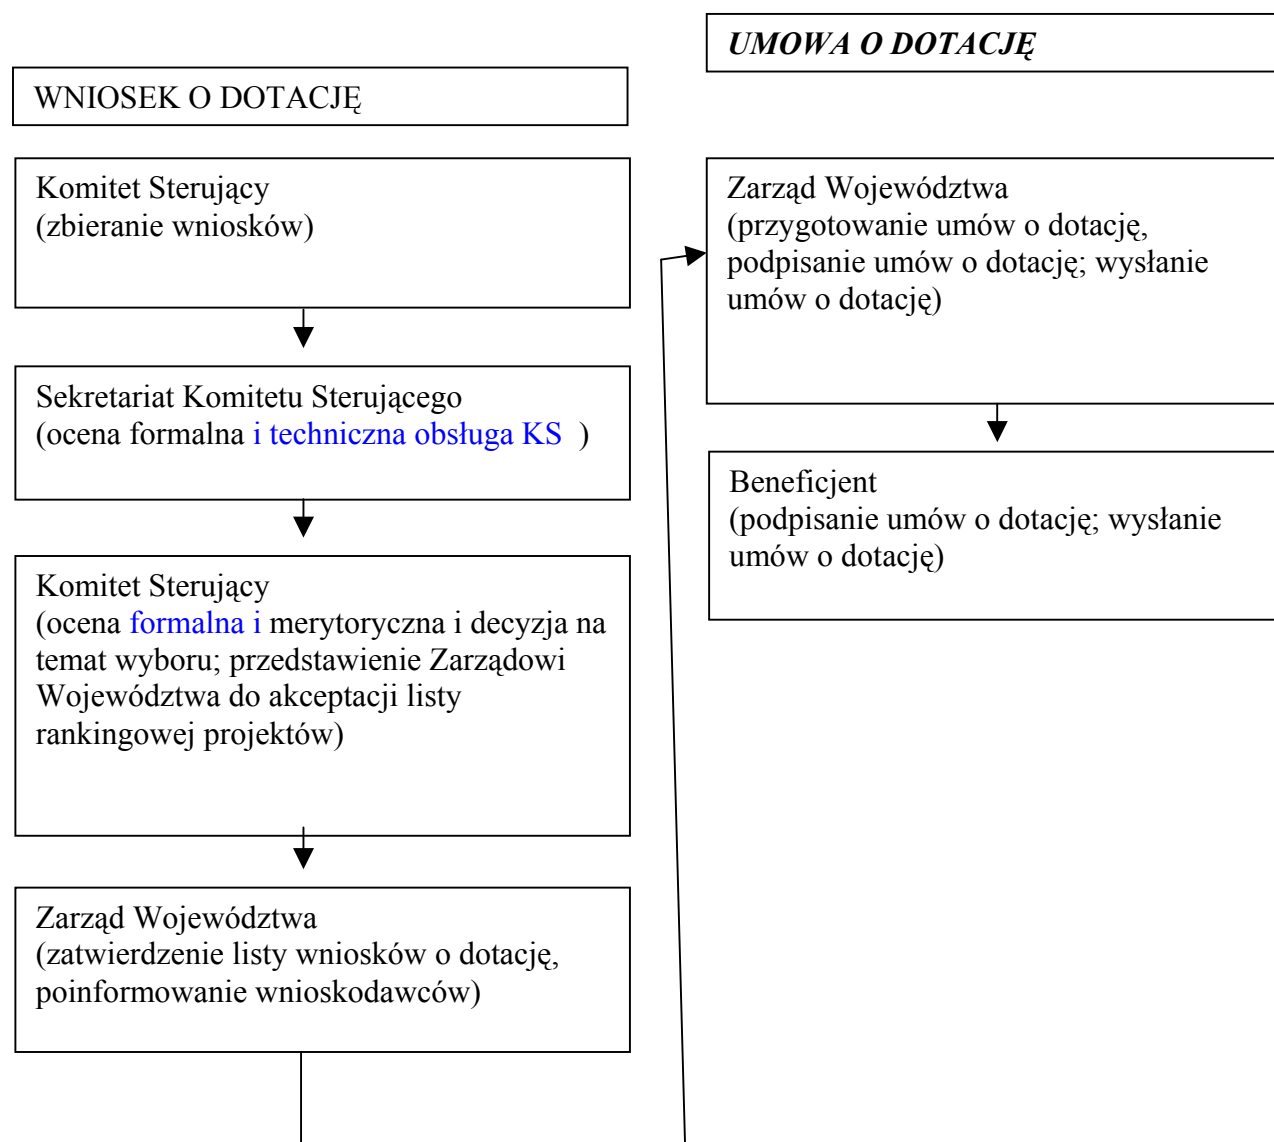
UMOWA O DOTACJĘ

WNIOSEK O DOTACJĘ

Komitet Sterujący
(zbieranie wniosków)

Sekretariat Komitetu Sterującego
(ocena formalna i techniczna obsługa KS )

Komitet Sterujący
(ocena formalna i merytoryczna i decyzja na temat wyboru; przedstawienie Zarządowi Województwa do akceptacji listy rankingowej projektów)

Zarząd Województwa
(zatwierdzenie listy wniosków o dotację, poinformowanie wnioskodawców)

Zarząd Województwa
(przygotowanie umów o dotację, podpisanie umów o dotację; wysłanie umów o dotację)

Beneficjent
(podpisanie umów o dotację; wysłanie umów o dotację)